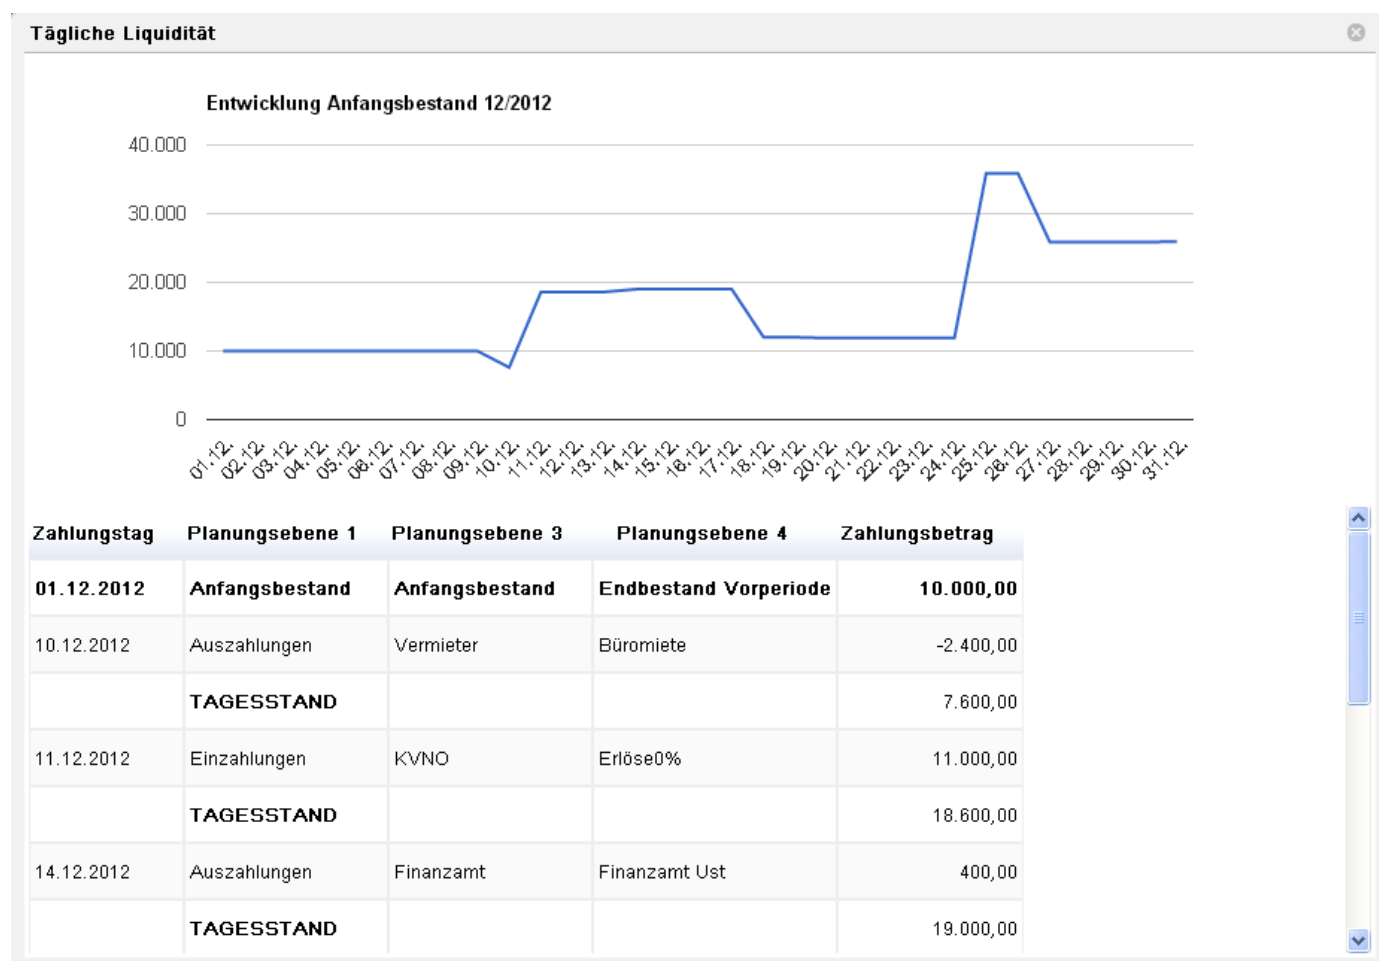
Tägliche Liquidität

Entwicklung Anfangsbestand 12/2012

40.000
30.000
20.000
10.000
0

01.12. 02.12. 03.12. 04.12. 05.12. 06.12. 07.12. 08.12. 09.12. 10.12. 11.12. 12.12. 13.12. 14.12. 15.12. 16.12. 17.12. 18.12. 19.12. 20.12. 21.12. 22.12. 23.12. 24.12. 25.12. 26.12. 27.12. 28.12. 29.12. 30.12. 31.12.

| Zahlungstag | Planungsebene 1 | Planungsebene 3 | Planungsebene 4 | Zahlungsbetrag |
|---|---|---|---|---|
| 01.12.2012 | Anfangsbestand | Anfangsbestand | Endbestand Vorperiode | 10.000,00 |
| 10.12.2012 | Auszahlungen | Vermieter | Büromiete | -2.400,00 |
| | TAGESSTAND | | | 7.600,00 |
| 11.12.2012 | Einzahlungen | KVNO | Erlöse0% | 11.000,00 |
| | TAGESSTAND | | | 18.600,00 |
| 14.12.2012 | Auszahlungen | Finanzamt | Finanzamt Ust | 400,00 |
| | TAGESSTAND | | | 19.000,00 |